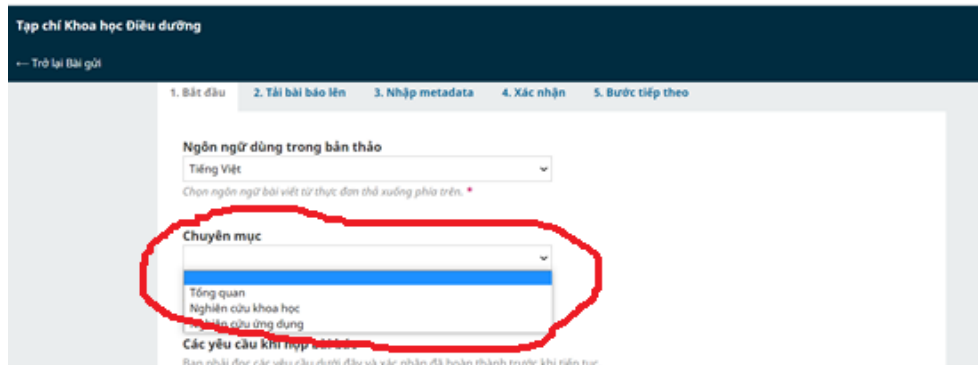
Tạp chí Khoa học Điều dưỡng

← Trở lại Bài gửi

1. Bắt đầu
2. Tải bài báo lên
3. Nhập metadata
4. Xác nhận
5. Bước tiếp theo

Ngôn ngữ dùng trong bản thảo

Tiếng Việt

Chọn ngôn ngữ bài viết từ thực đơn thả xuống phía trên. *

Chuyên mục

Tổng quan
Nghiên cứu khoa học
Nghiên cứu ứng dụng

Các yêu cầu khi nộp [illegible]

Bạn phải đọc các yêu cầu dưới đây và xác nhận đã hoàn thành trước khi tiếp tục.